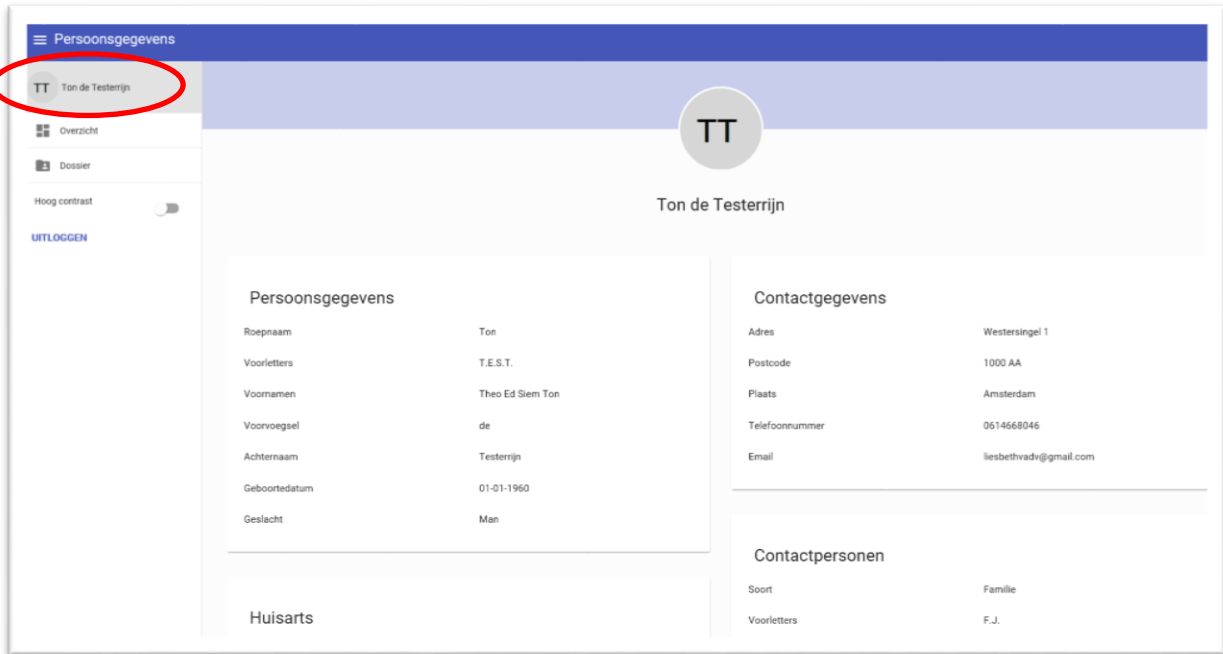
Persoonsgegevens

TT Ton de Testerrijn

Overzicht

Dossier

Hoog contrast

UITLOGGEN

TT

Ton de Testerrijn

Persoonsgegevens

| | |
|---|---|
| Roepnaam | Ton |
| Voorletters | T.E.S.T. |
| Voornamen | Theo Ed Siem Ton |
| Voorvoegsel | de |
| Achternaam | Testerrijn |
| Geboortedatum | 01-01-1960 |
| Geslacht | Man |

Huisarts

Contactgegevens

| | |
|---|---|
| Adres | Westersingel 1 |
| Postcode | 1000 AA |
| Plaats | Amsterdam |
| Telefoonnummer | 0614668046 |
| Email | liesbethvadv@gmail.com |

Contactpersonen

| | |
|---|---|
| Soort | Familie |
| Voorletters | F.J. |